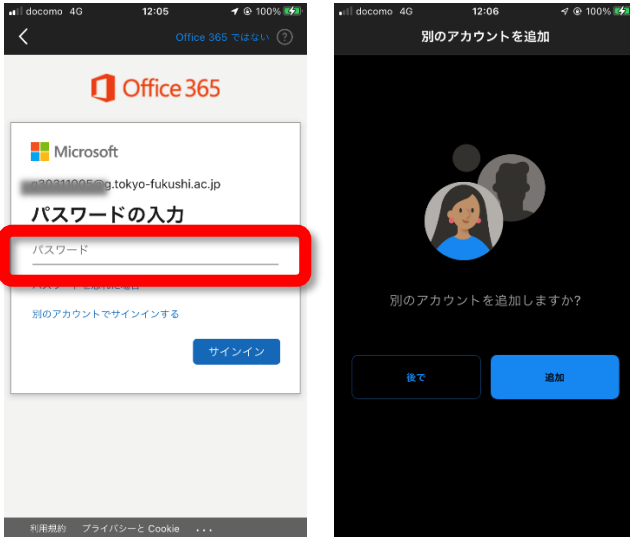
docomo 4G 12:05 100%

Office 365 ではない ?

Office 365

Microsoft

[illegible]@g.tokyo-fukushi.ac.jp

パスワードの入力

パスワード

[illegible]

別のアカウントでサインインする

サインイン

利用規約 プライバシーと Cookie ...

docomo 4G 12:06 100%

別のアカウントを追加

別のアカウントを追加しますか?

後で

追加